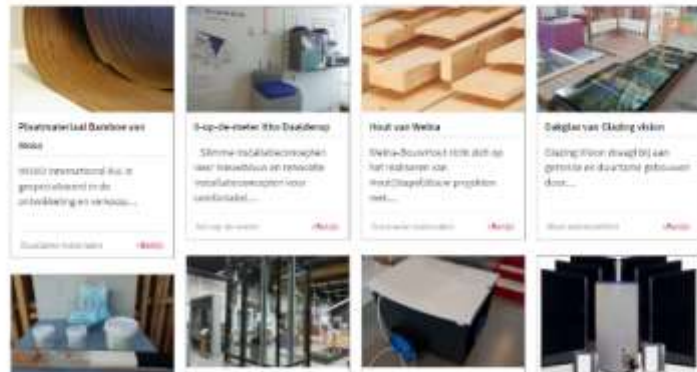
Plaatmateriaal Bamboe van Moso

MOSO International B.V. is gespecialiseerd in de ontwikkeling en verkoop...

Duurzame materialen

Bekijk

0-op-de-meter Vito Daalderop

Slimme installatieconcepten voor nieuwbouw en renovatie installatieconcepten voor comfortabel...

Nul op de meter

Bekijk

Hout van Welna

Welna-Bouwhout richt zich op het realiseren van Hout/Staalbouw projecten met...

Duurzame materialen

Bekijk

Dakglas van Glazing vision

Glazing Vision draagt bij aan gezonde en duurzame gebouwen door...

Nieuw aanvullend

Bekijk